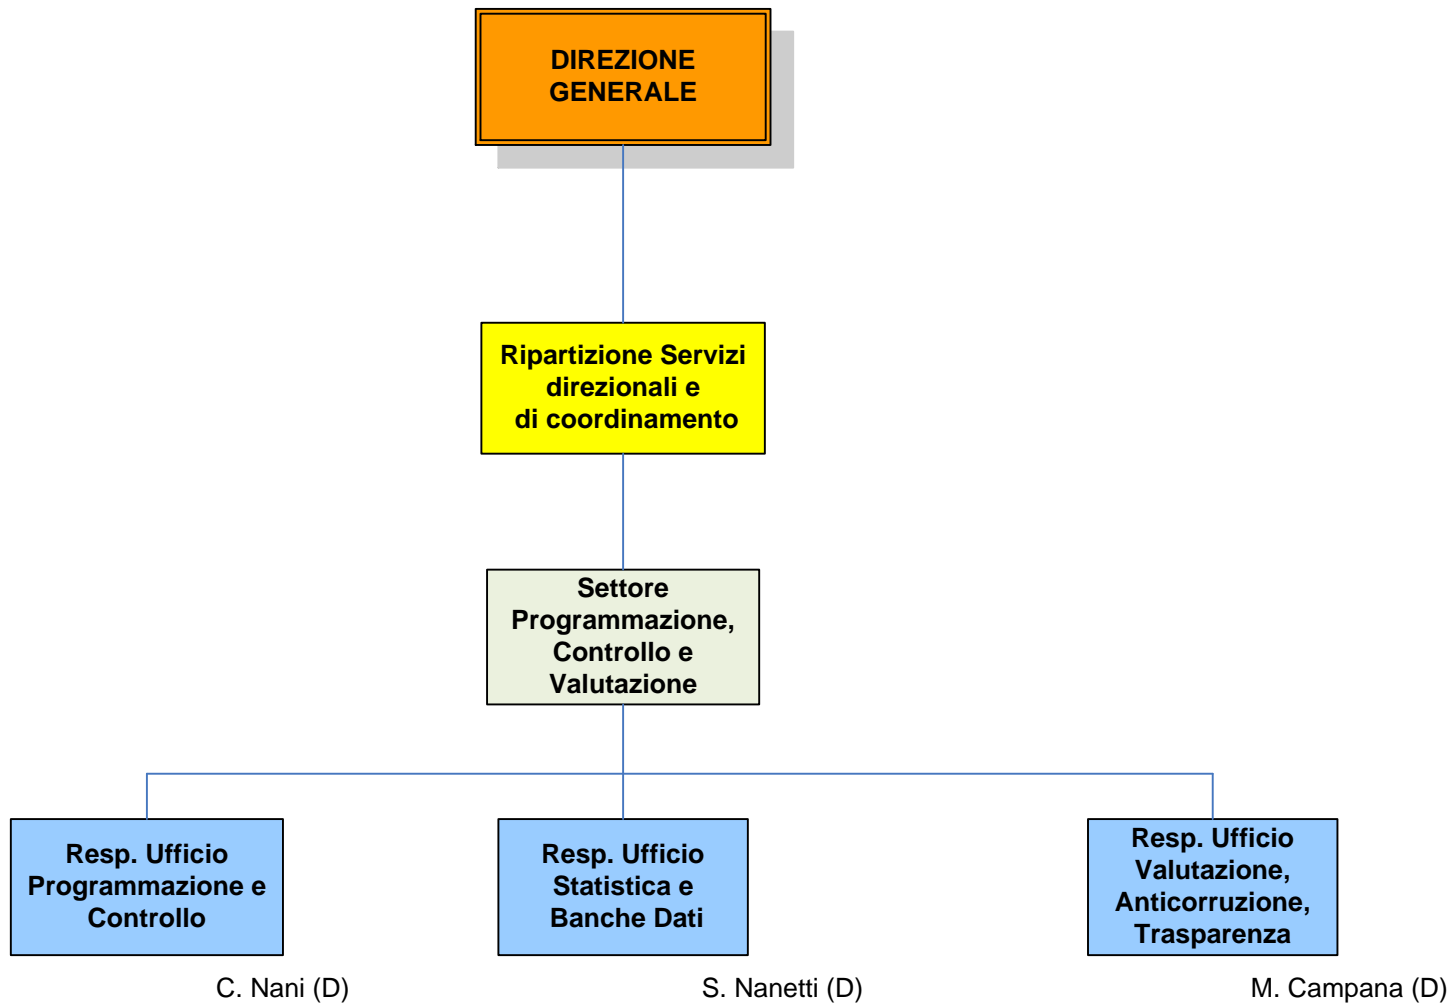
DIREZIONE GENERALE

Ripartizione Servizi direzionali e di coordinamento

Settore Programmazione, Controllo e Valutazione

Resp. Ufficio Programmazione e Controllo

C. Nani (D)

Resp. Ufficio Statistica e Banche Dati

S. Nanetti (D)

Resp. Ufficio Valutazione, Anticorruzione, Trasparenza

M. Campana (D)